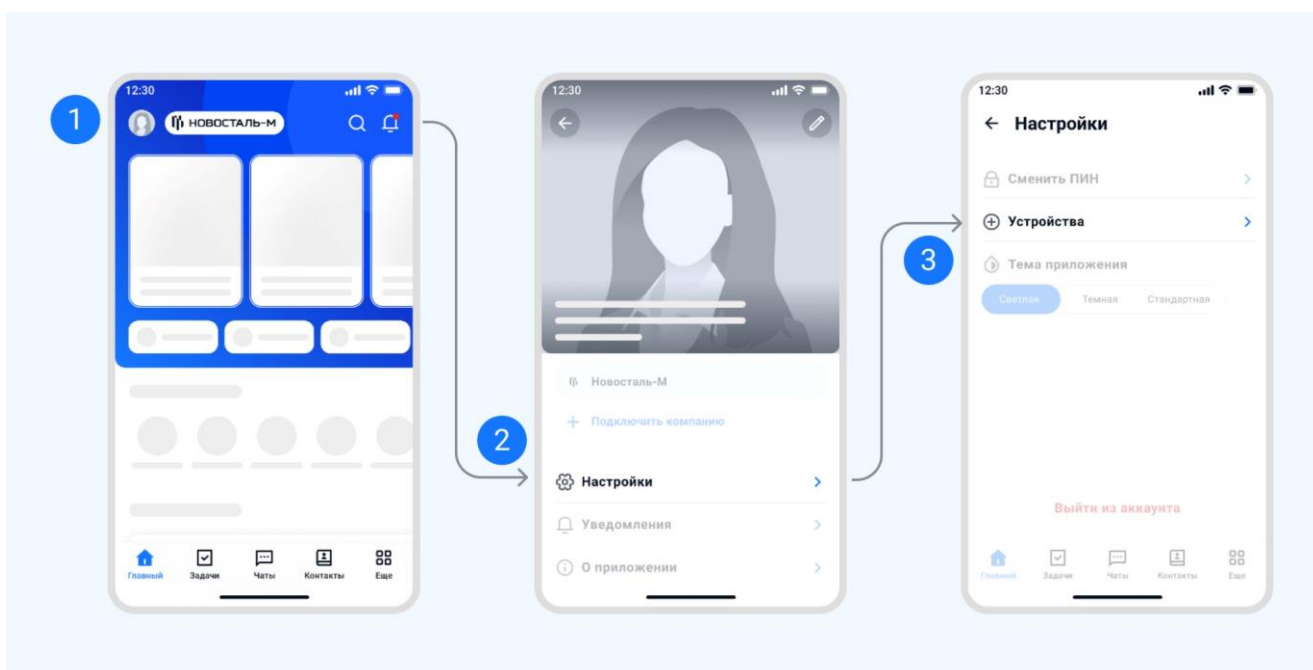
1

12:30

НОВОСТАЛЬ-М

Главный Задачи Чаты Контакты Еще

2

12:30

Новосталь-М

+ Подключить компанию

Настройки

Уведомления

О приложении

3

12:30

← Настройки

Сменить ПИН

Устройства

Тема приложения

Светлая Темная Стандартная

Выйти из аккаунта

Главный Задачи Чаты Контакты Еще